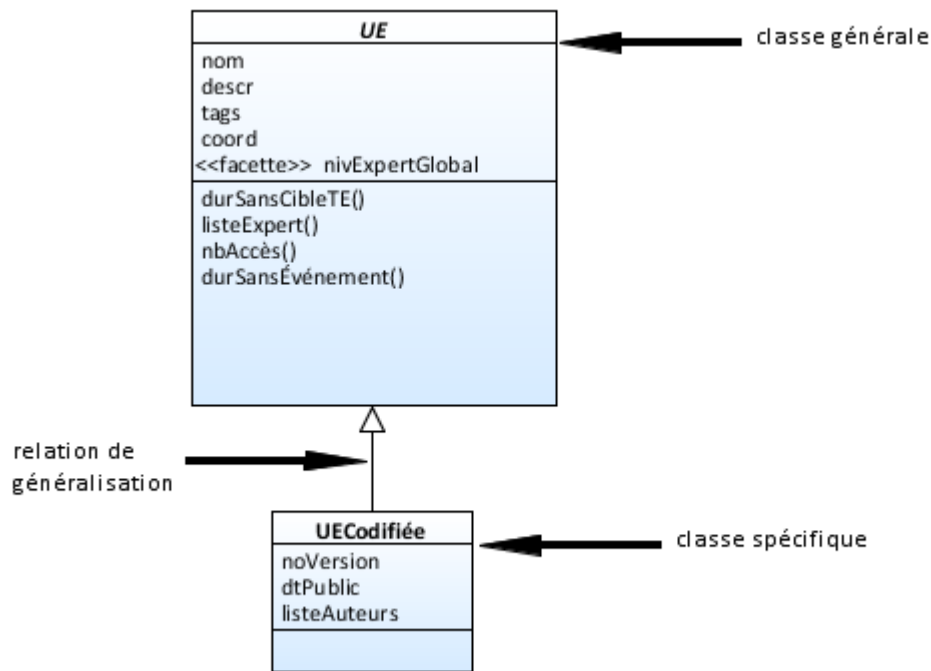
UE

nom
descr
tags
coord
<<facette>> nivExpertGlobal

durSansCibleTE()
listeExpert()
nbAccès()
durSansÉvénement()

classe générale

relation de généralisation

UECodifiée

noVersion
dtPublic
listeAuteurs

classe spécifique